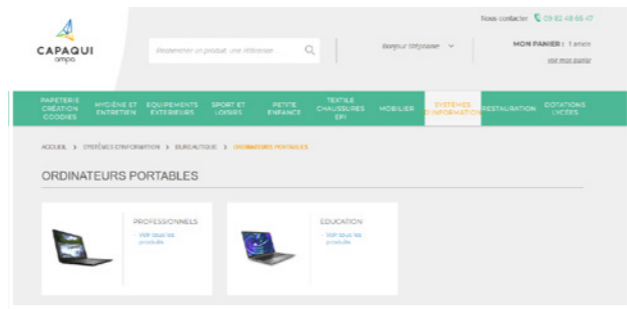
CAPAQUI ampa

Rechercher un produit, une référence

Bonjour Stéphane

Nous contacter 09 62 48 66 47

MON PANIER : 1 article

Voir mon panier

PAPETERIE CRÉATION GOODIES

HYGIÈNE ET ENTRETIEN

EQUIPEMENTS EXTERIEURS

SPORT ET LOISIRS

PETITE ENFANCE

TEXTILE CHAUSSURES EPI

MOBILIER

SYSTÈMES D'INFORMATION

RESTAURATION

DOTATIONS LYCEES

ACCUEIL > SYSTÈMES D'INFORMATION > BUREAUTIQUE > ORDINATEURS PORTABLES

ORDINATEURS PORTABLES

PROFESSIONNELS

Voir tous les produits

EDUCATION

Voir tous les produits